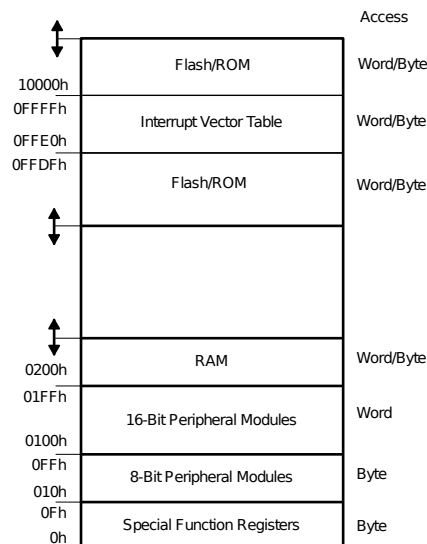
Access

| Address | Region | Access |
|---|---|---|
| | Flash/ROM | Word/Byte |
| 10000h | | |
| 0FFFFh | Interrupt Vector Table | Word/Byte |
| 0FFE0h | | |
| 0FFDFh | Flash/ROM | Word/Byte |
| | | |
| 0200h | RAM | Word/Byte |
| 01FFh | 16-Bit Peripheral Modules | Word |
| 0100h | | |
| 0FFh | 8-Bit Peripheral Modules | Byte |
| 010h | | |
| 0Fh | Special Function Registers | Byte |
| 0h | | |